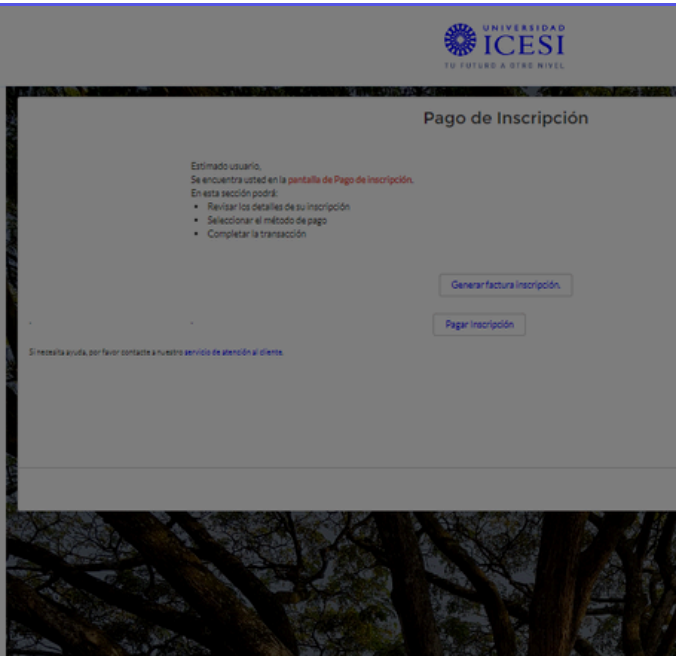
UNIVERSIDAD
ICESI
TU FUTURO A OTRO NIVEL

Pago de Inscripción

Estimado usuario,
Se encuentra usted en la pantalla de Pago de inscripción.
En esta sección podrá:
• Revisar los detalles de su inscripción
• Seleccionar el método de pago
• Completar la transacción

Generar factura inscripción.

Pagar Inscripción

Si necesita ayuda, por favor contacte a nuestro servicio de atención al cliente.